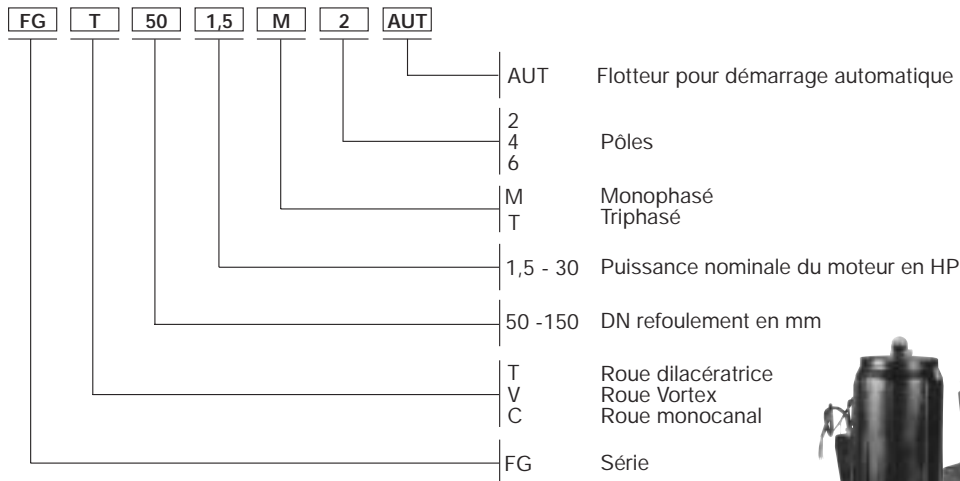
FG T 50 1,5 M 2 AUT

AUT Flotteur pour démarrage automatique

2
4 Pôles
6

M Monophasé
T Triphasé

1,5 - 30 Puissance nominale du moteur en HP

50 -150 DN refoulement en mm

T Roue dilacératrice
V Roue Vortex
C Roue monocanal

FG Série